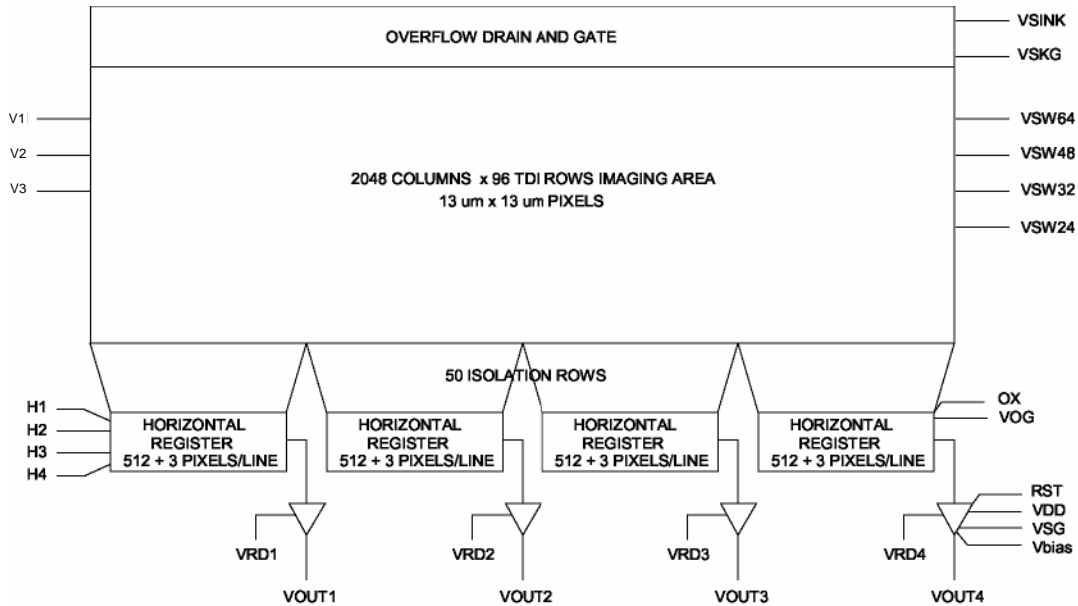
OVERFLOW DRAIN AND GATE

VSINK
VSKG

V1
V2
V3

2048 COLUMNS x 96 TDI ROWS IMAGING AREA
13 um x 13 um PIXELS

VSW64
VSW48
VSW32
VSW24

50 ISOLATION ROWS

H1
H2
H3
H4

HORIZONTAL REGISTER 512 + 3 PIXELS/LINE

HORIZONTAL REGISTER 512 + 3 PIXELS/LINE

HORIZONTAL REGISTER 512 + 3 PIXELS/LINE

HORIZONTAL REGISTER 512 + 3 PIXELS/LINE

OX
VOG

RST
VDD
VSG
Vbias

VRD1
VRD2
VRD3
VRD4

VOUT1
VOUT2
VOUT3
VOUT4